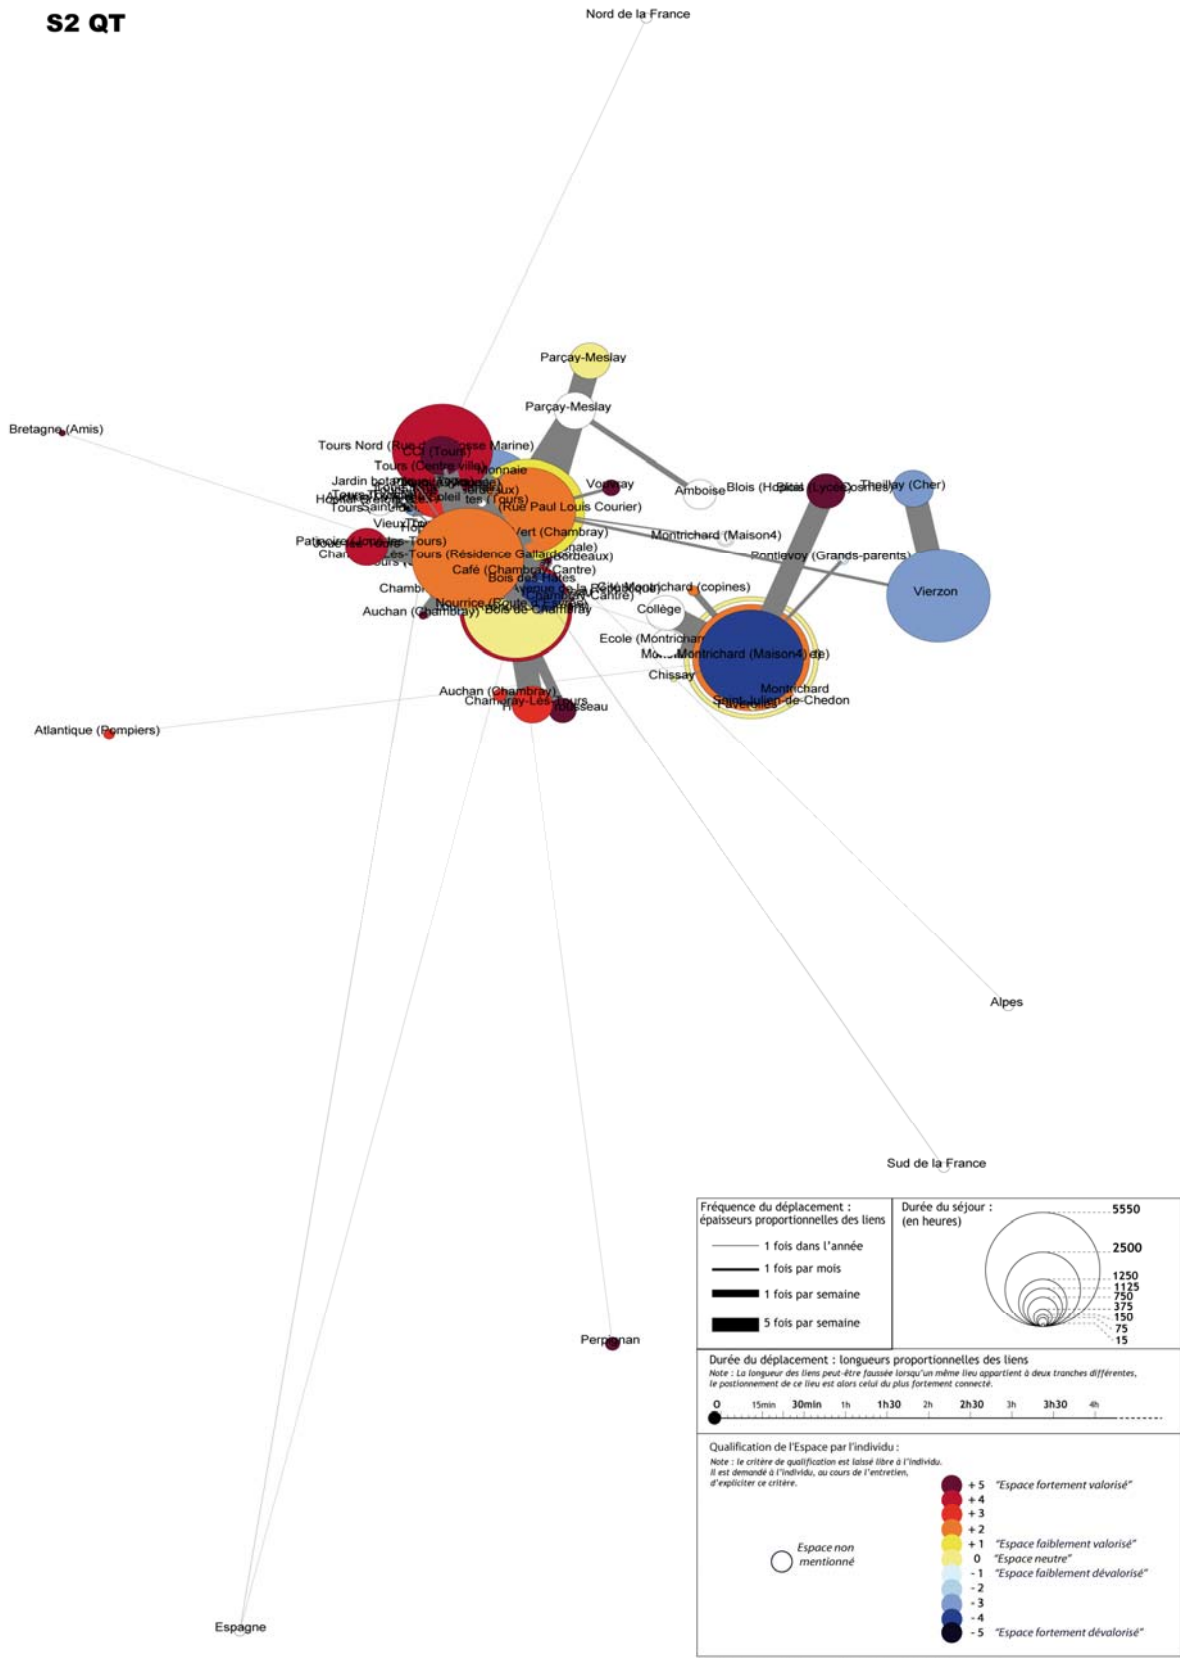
S2 QT

Nord de la France

Parçay-Meslay

Parçay-Meslay

Bretagne (Amis)

Tours Nord (Rue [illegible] Marine)

CCI (Tours)

Tours (Centre ville)

Monnaie

Jardin bot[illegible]

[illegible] (Tours)

Hôpital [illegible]

Tours Saint-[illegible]

Vieux Tours

(Rue Paul Louis Courier)

Vouvray

Amboise

Blois (Hôpital)

Blois (Lycée)

Cosne

Theillay (Cher)

Montrichard (Maison4)

Pontlevoy (Grands-parents)

Vierzon

Patinoire

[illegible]-lès-Tours)

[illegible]-Lès-Tours (Résidence Gallardon)

Vert (Chambray)

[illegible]nale)

Bordeaux)

Café (Chambray)

Centre)

Bois des Hâtes

Chambray

Auchan (Chambray)

Nourrice

Bois de Chambray

Montrichard (copines)

Collège

Ecole (Montrichard)

Montrichard (Maison4)

Chissay

Montrichard

Saint-Julien-de-Chedon

Auchan (Chambray)

Chambray-Lès-Tours

Tousseau

Atlantique (Pompiers)

Alpes

Sud de la France

Perpignan

Espagne

Fréquence du déplacement : épaisseurs proportionnelles des liens

1 fois dans l'année

1 fois par mois

1 fois par semaine

5 fois par semaine

Durée du séjour : (en heures)

5550

2500

1250

1125

750

375

150

75

15

Durée du déplacement : longueurs proportionnelles des liens

Note : La longueur des liens peut-être faussée lorsqu'un même lieu appartient à deux tranches différentes, le positionnement de ce lieu est alors celui du plus fortement connecté.

0 15min 30min 1h 1h30 2h 2h30 3h 3h30 4h

Qualification de l'Espace par l'individu :

Note : le critère de qualification est laissé libre à l'individu. Il est demandé à l'individu, au cours de l'entretien, d'expliciter ce critère.

+5 "Espace fortement valorisé"
+4
+3
+2
+1 "Espace faiblement valorisé"
0 "Espace neutre"
-1 "Espace faiblement dévalorisé"
-2
-3
-4
-5 "Espace fortement dévalorisé"

Espace non mentionné